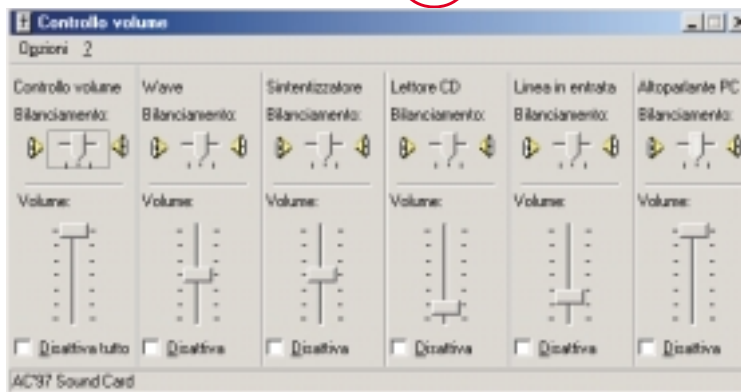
Controllo volume

Opzioni ?

Controllo volume
Bilanciamento:
Volume:
Disattiva tutto

Wave
Bilanciamento:
Volume:
Disattiva

Sintentizzatore
Bilanciamento:
Volume:
Disattiva

Lettore CD
Bilanciamento:
Volume:
Disattiva

Linea in entrata
Bilanciamento:
Volume:
Disattiva

Altoparlante PC
Bilanciamento:
Volume:
Disattiva

AC'97 Sound Card